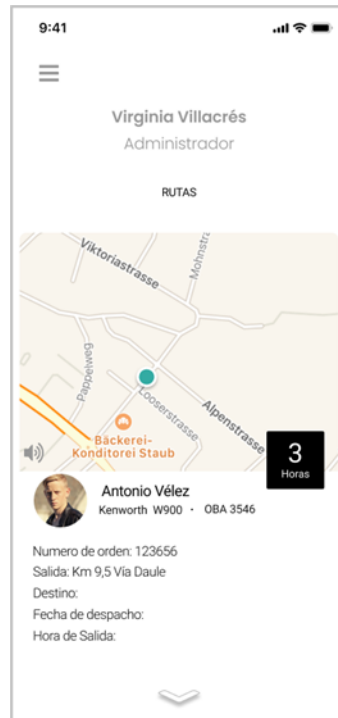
9:41

Virginia Villacrés
Administrador

RUTAS

Viktoriastrasse
Mohnstr
Pappelweg
Looserstrasse
Alpenstrasse
Bäckerei-Konditorei Staub

3
Horas

Antonio Vélez
Kenworth W900 · OBA 3546

Numero de orden: 123656
Salida: Km 9,5 Vía Daule
Destino:
Fecha de despacho:
Hora de Salida: